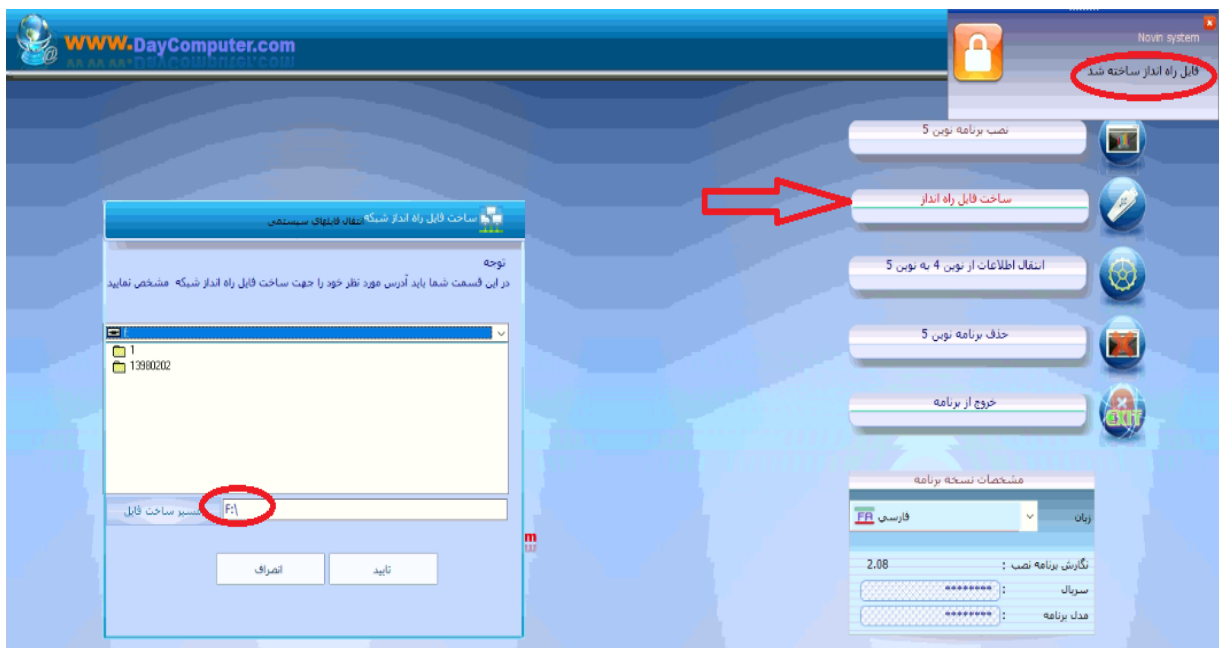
WWW.DayComputer.com

Novin system

فایل راه انداز ساخته شد

نصب برنامه نوین 5

ساخت فایل راه انداز

انتقال اطلاعات از نوین 4 به نوین 5

حذف برنامه نوین 5

خروج از برنامه

ساخت فایل راه انداز شبکه
انتقال فایلهای سیستمی

توجه
در این قسمت شما باید آدرس مورد نظر خود را جهت ساخت فایل راه انداز شبکه مشخص نمایید

f:
1
13980202

مسیر ساخت فایل
F:\

تایید
انصراف

مشخصات نسخه برنامه

زبان
FA فارسی

نگارش برنامه نصب : 2.08
سریال : ********
مدل برنامه : ********